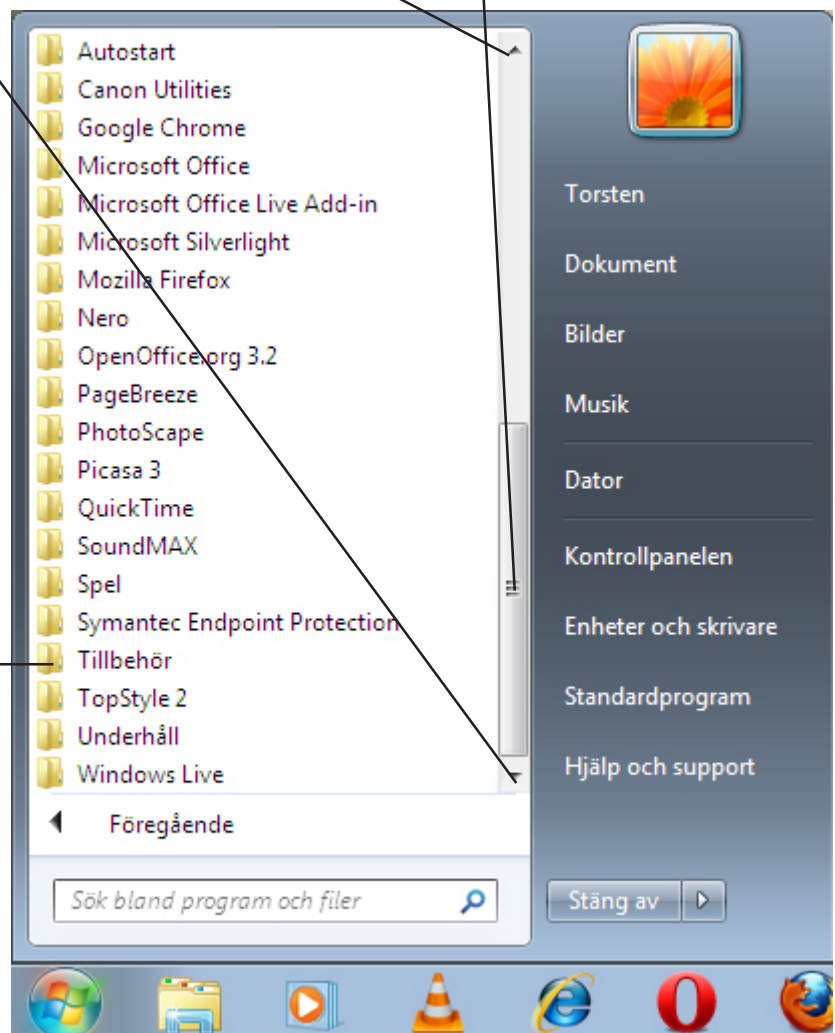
Autostart
Canon Utilities
Google Chrome
Microsoft Office
Microsoft Office Live Add-in
Microsoft Silverlight
Mozilla Firefox
Nero
OpenOffice.org 3.2
PageBreeze
PhotoScape
Picasa 3
QuickTime
SoundMAX
Spel
Symantec Endpoint Protection
Tillbehör
TopStyle 2
Underhåll
Windows Live

Föregående

Sök bland program och filer

Torsten
Dokument
Bilder
Musik
Dator
Kontrollpanelen
Enheter och skrivare
Standardprogram
Hjälp och support

Stäng av